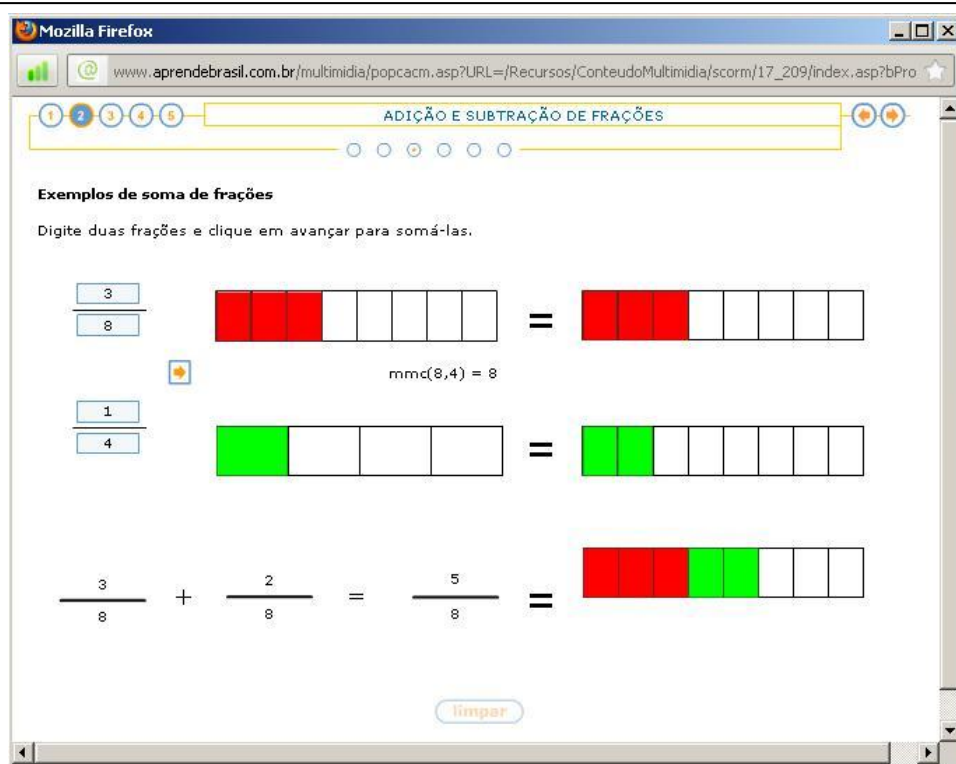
Mozilla Firefox

www.aprendebrasil.com.br/multimidia/popcacm.asp?URL=/Recursos/ConteudoMultimidia/scorm/17_209/index.asp?bPro

1 2 3 4 5 ADIÇÃO E SUBTRAÇÃO DE FRAÇÕES

Exemplos de soma de frações

Digite duas frações e clique em avançar para somá-las.

$\frac{3}{8}$ =

mmc(8,4) = 8

$\frac{1}{4}$ =

$\frac{3}{8}$ + $\frac{2}{8}$ = $\frac{5}{8}$ =

limpar